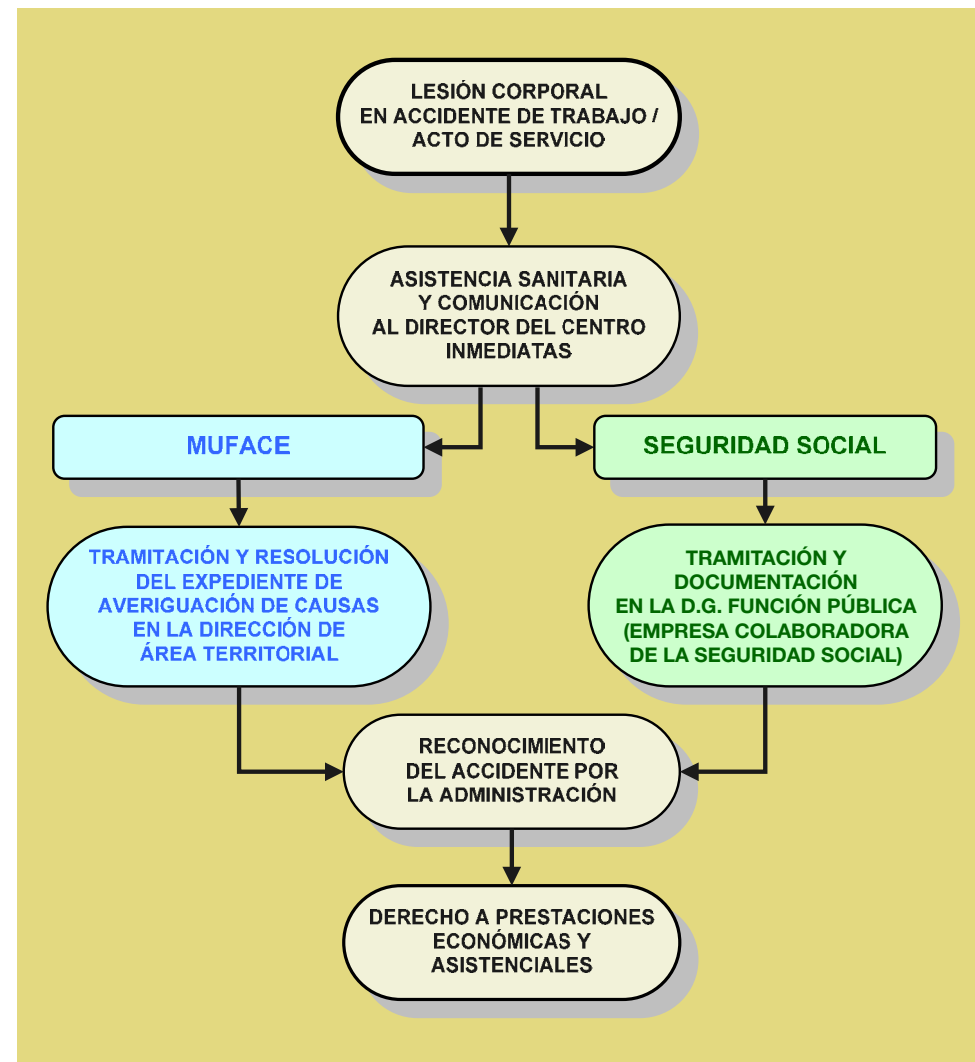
LESIÓN CORPORAL EN ACCIDENTE DE TRABAJO / ACTO DE SERVICIO

ASISTENCIA SANITARIA Y COMUNICACIÓN AL DIRECTOR DEL CENTRO INMEDIATAS

MUFACE

SEGURIDAD SOCIAL

TRAMITACIÓN Y RESOLUCIÓN DEL EXPEDIENTE DE AVERIGUACIÓN DE CAUSAS EN LA DIRECCIÓN DE ÁREA TERRITORIAL

TRAMITACIÓN Y DOCUMENTACIÓN EN LA D.G. FUNCIÓN PÚBLICA (EMPRESA COLABORADORA DE LA SEGURIDAD SOCIAL)

RECONOCIMIENTO DEL ACCIDENTE POR LA ADMINISTRACIÓN

DERECHO A PRESTACIONES ECONÓMICAS Y ASISTENCIALES